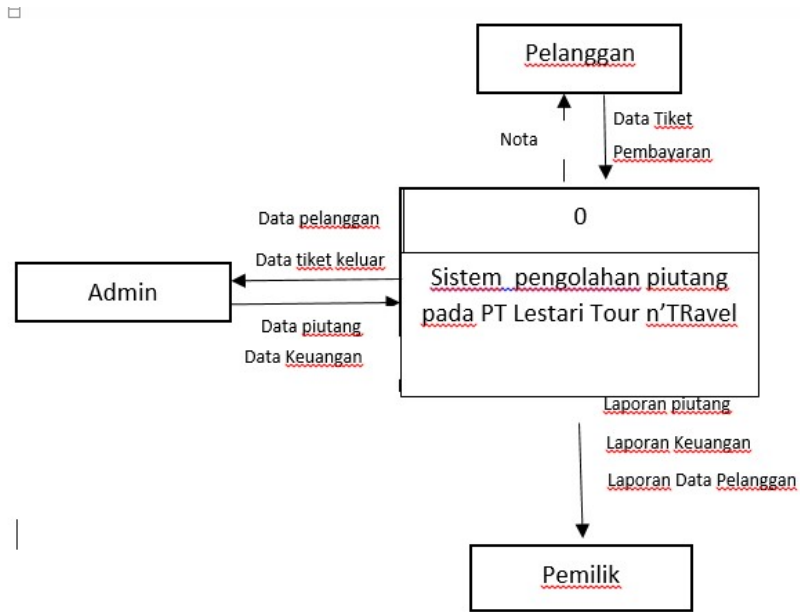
Pelanggan

Nota

Data Tiket

Pembayaran

Data pelanggan

Data tiket keluar

0

Admin

Sistem pengolahan piutang pada PT Lestari Tour n'TRavel

Data piutang

Data Keuangan

Laporan piutang

Laporan Keuangan

Laporan Data Pelanggan

Pemilik